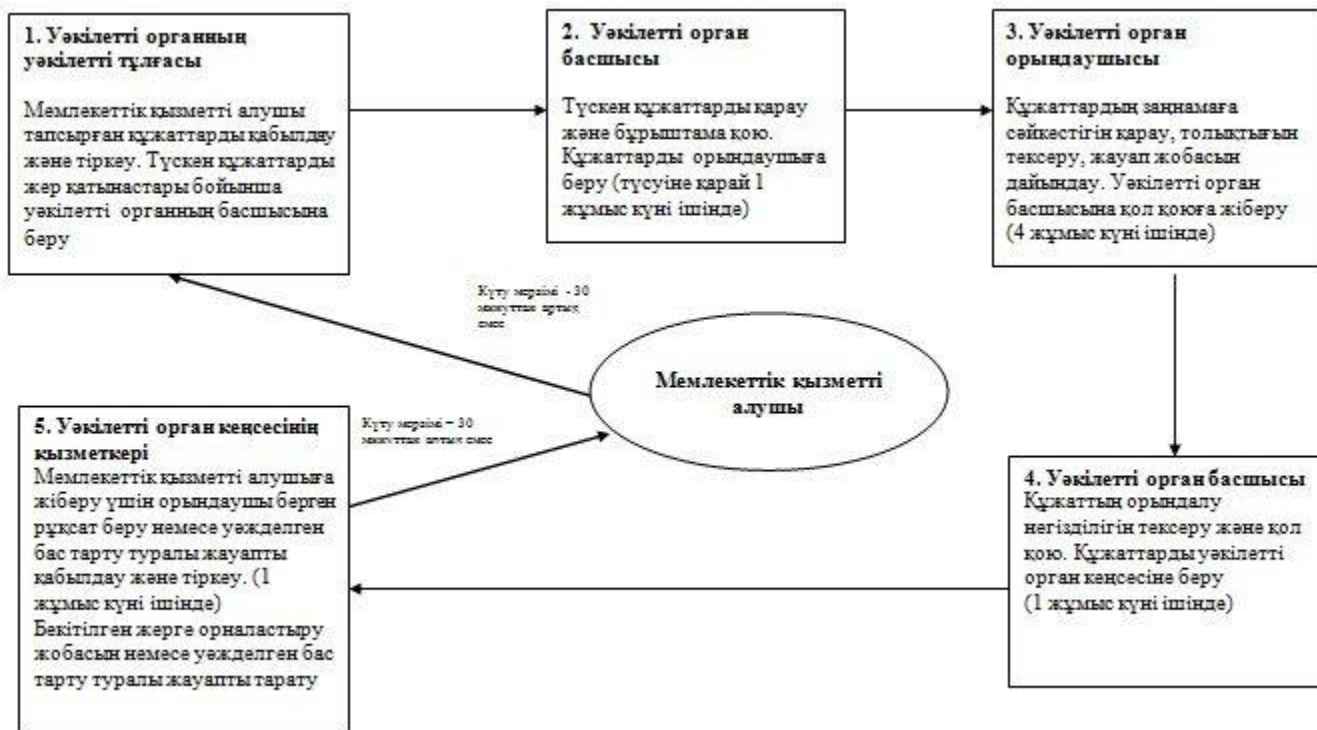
**1. Уәкілетті органның уәкілетті тұлғасы**

Мемлекеттік қызметті алушы тапсырған құжаттарды қабылдау және тіркеу. Түскен құжаттарды жер қатынастары бойынша уәкілетті органның басшысына беру

**2. Уәкілетті орган басшысы**

Түскен құжаттарды қарау және бұрыштама қою. Құжаттарды орындаушыға беру (түсуіне қарай 1 жұмыс күні ішінде)

**3. Уәкілетті орган орындаушысы**

Құжаттардың заңнамаға сәйкестігін қарау, толықтығын тексеру, жауап жобасын дайындау. Уәкілетті орган басшысына қол қоюға жіберу (4 жұмыс күні ішінде)

Күту мерзімі - 30 минуттан артық емес

**Мемлекеттік қызметті алушы**

Күту мерзімі – 30 минуттан артық емес

**5. Уәкілетті орган кеңсесінің қызметкері**
Мемлекеттік қызметті алушыға жіберу үшін орындаушы берген рұқсат беру немесе уәжделген бас тарту туралы жауапты қабылдау және тіркеу. (1 жұмыс күні ішінде)
Бекітілген жерге орналастыру жобасын немесе уәжделген бас тарту туралы жауапты тарату

**4. Уәкілетті орган басшысы**
Құжаттың орындалу негізділігін тексеру және қол қою. Құжаттарды уәкілетті орган кеңсесіне беру
(1 жұмыс күні ішінде)